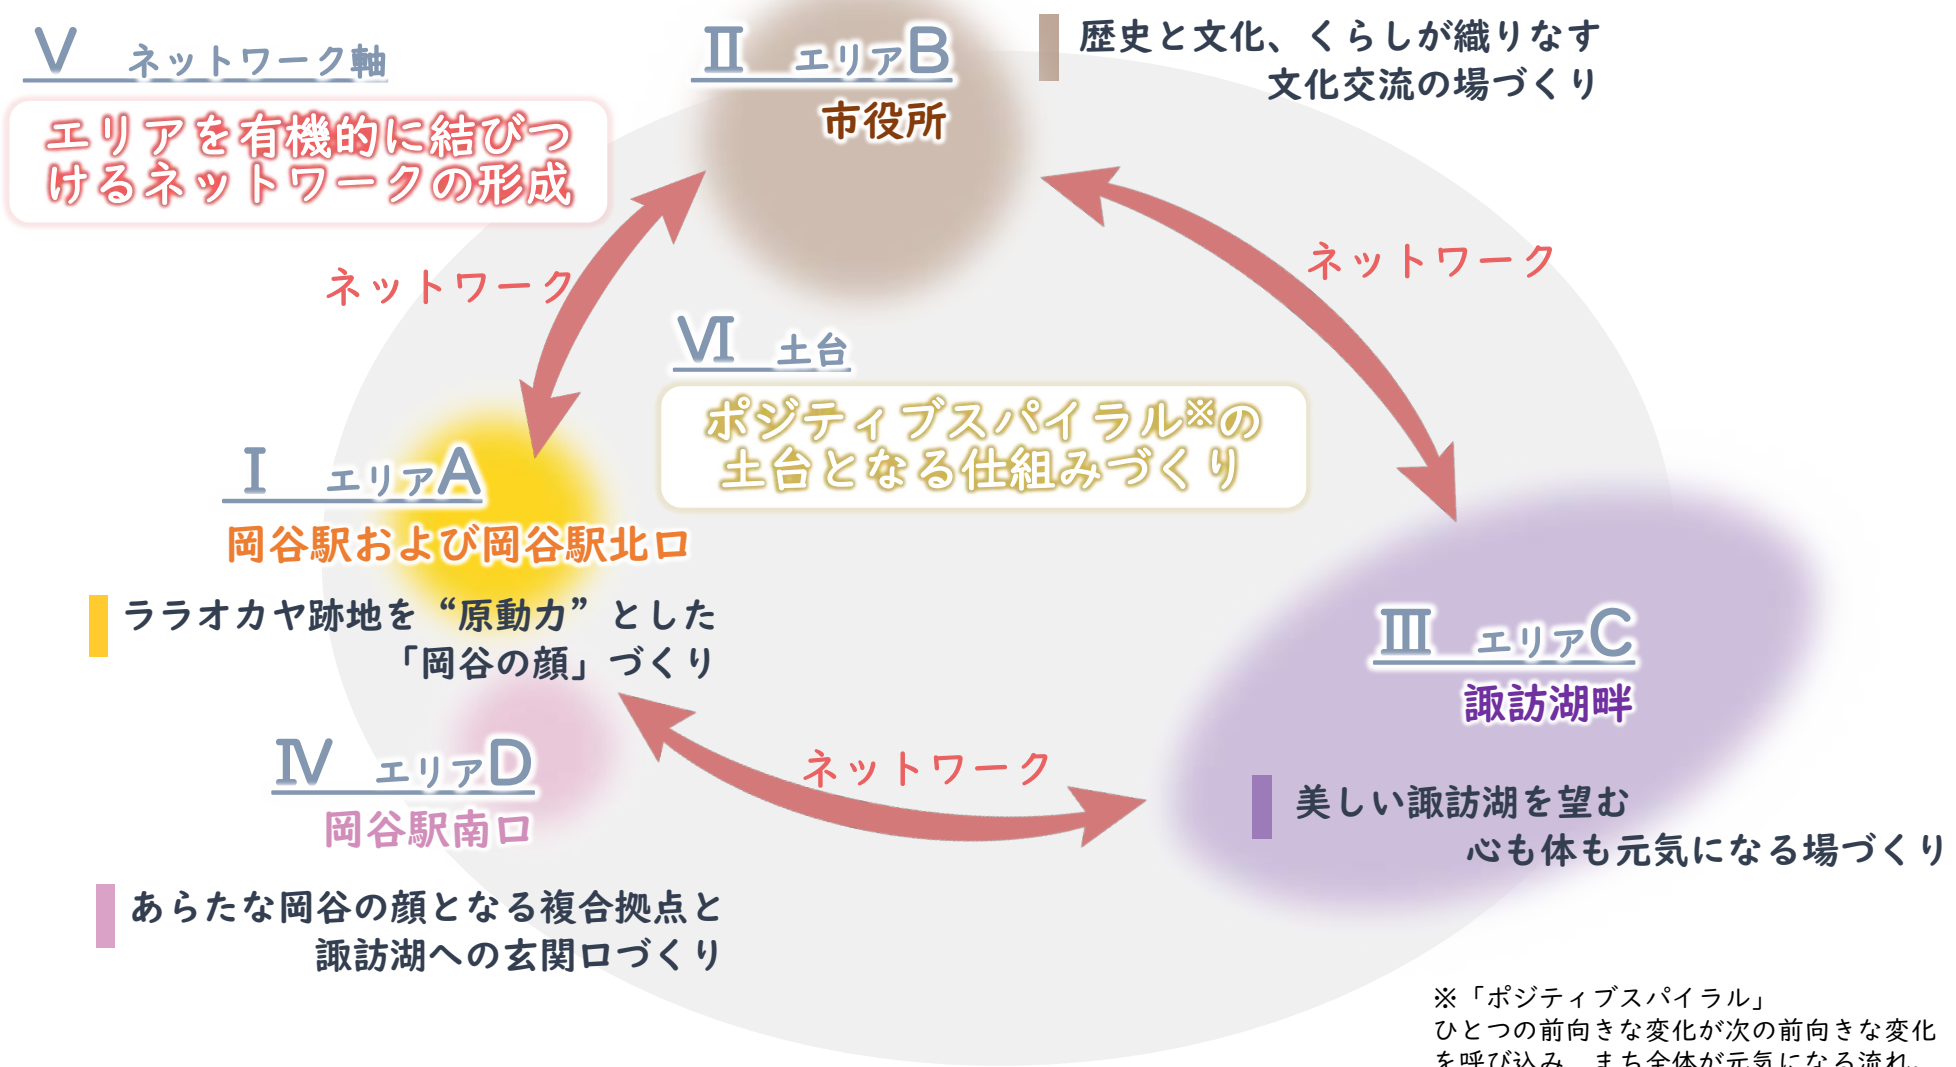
Ⅴ　ネットワーク軸

エリアを有機的に結びつけるネットワークの形成

Ⅱ　エリアB

市役所

歴史と文化、くらしが織りなす文化交流の場づくり

ネットワーク

ネットワーク

Ⅵ　土台

ポジティブスパイラル※の土台となる仕組みづくり

Ⅰ　エリアA

岡谷駅および岡谷駅北口

ララオカヤ跡地を“原動力”とした「岡谷の顔」づくり

Ⅲ　エリアC

諏訪湖畔

Ⅳ　エリアD

岡谷駅南口

ネットワーク

美しい諏訪湖を望む心も体も元気になる場づくり

あらたな岡谷の顔となる複合拠点と諏訪湖への玄関口づくり

※「ポジティブスパイラル」
ひとつの前向きな変化が次の前向きな変化を呼び込み、まち全体が元気になる流れ